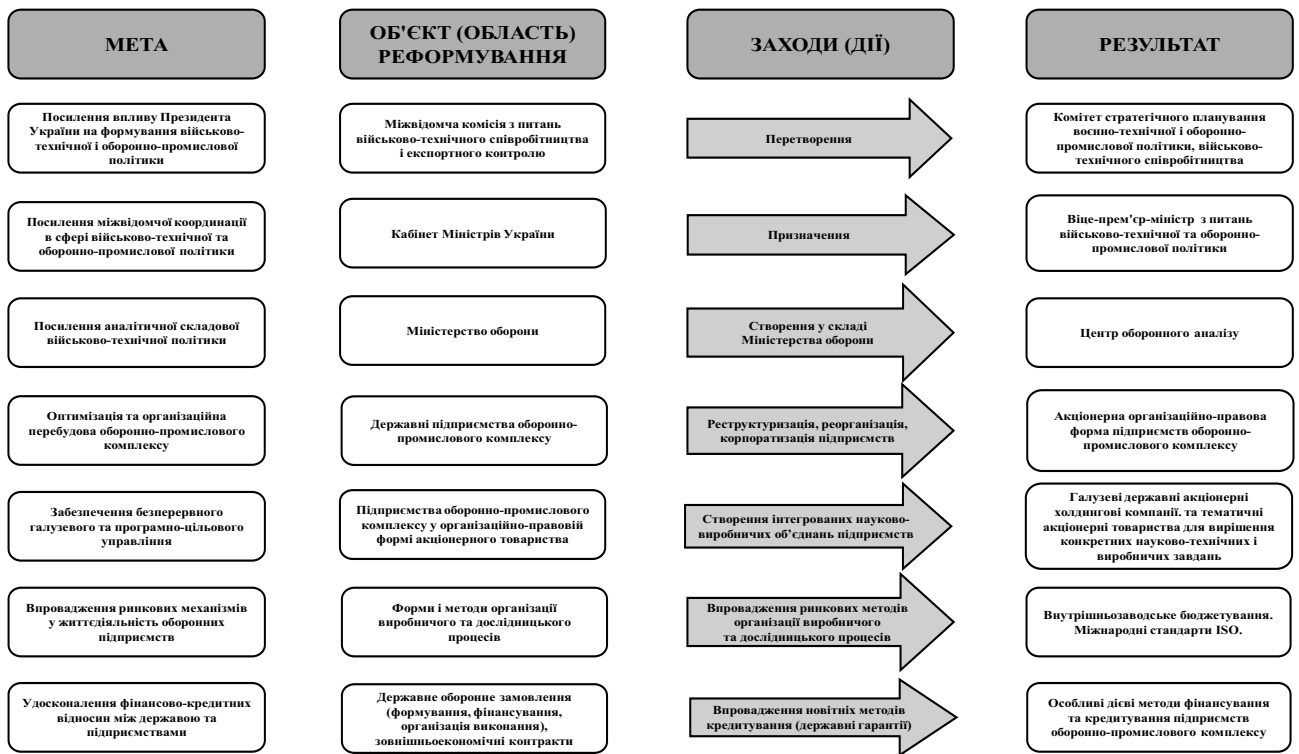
МЕТА

ОБ'ЄКТ (ОБЛАСТЬ) РЕФОРМУВАННЯ

ЗАХОДИ (ДІЇ)

РЕЗУЛЬТАТ

Посилення впливу Президента України на формування військово-технічної і оборонно-промислової політики

Міжвідомча комісія з питань військово-технічного співробітництва і експортного контролю

Перетворення

Комітет стратегічного планування восино-технічної і оборонно-промислової політики, військово-технічного співробітництва

Посилення міжвідомчої координації в сфері військово-технічної та оборонно-промислової політики

Кабінет Міністрів України

Призначення

Віце-прем'єр-міністр з питань військово-технічної та оборонно-промислової політики

Посилення аналітичної складової військово-технічної політики

Міністерство оборони

Створення у складі Міністерства оборони

Центр оборонного аналізу

Оптимізація та організаційна перебудова оборонно-промислового комплексу

Державні підприємства оборонно-промислового комплексу

Реструктуризація, реорганізація, корпоратизація підприємств

Акціонерна організаційно-правова форма підприємств оборонно-промислового комплексу

Забезпечення безперервного галузевого та програмно-цільового управління

Підприємства оборонно-промислового комплексу у організаційно-правовій формі акціонерного товариства

Створення інтегрованих науково-виробничих об'єднань підприємств

Галузеві державні акціонерні холдингові компанії. та тематичні акціонерні товариства для вирішення конкретних науково-технічних і виробничих завдань

Впровадження ринкових механізмів у життєдіяльність оборонних підприємств

Форми і методи організації виробничого та дослідницького процесів

Впровадження ринкових методів організації виробничого та дослідницького процесів

Внутрішньозаводське бюджетування. Міжнародні стандарти ISO.

Удосконалення фінансово-кредитних відносин між державою та підприємствами

Державне оборонне замовлення (формування, фінансування, організація виконання), зовнішньоекономічні контракти

Впровадження новітніх методів кредитування (державні гарантії)

Особливі дієві методи фінансування та кредитування підприємств оборонно-промислового комплексу